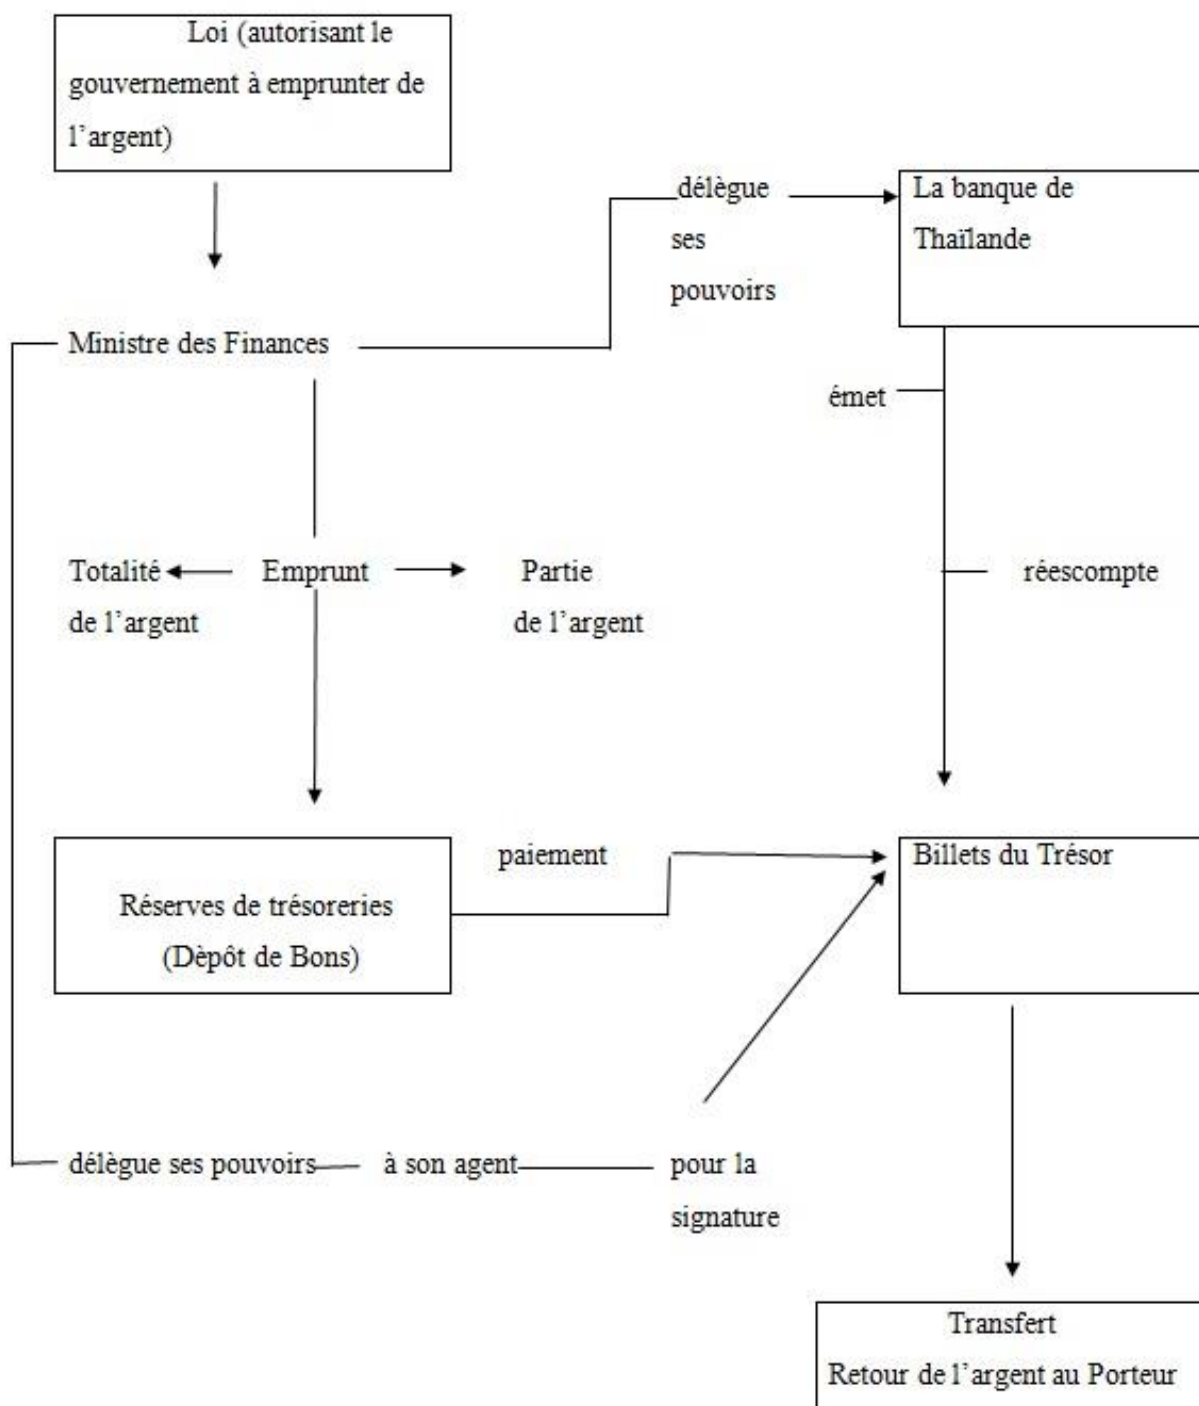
Loi (autorisant le gouvernement à emprunter de l'argent)

délègue ses pouvoirs

La banque de Thaïlande

Ministre des Finances

émet

Totalité de l'argent

Emprunt

Partie de l'argent

réescompte

paiement

Billets du Trésor

Réserves de trésoreries (Dèpôt de Bons)

délègue ses pouvoirs

à son agent

pour la signature

Transfert
Retour de l'argent au Porteur